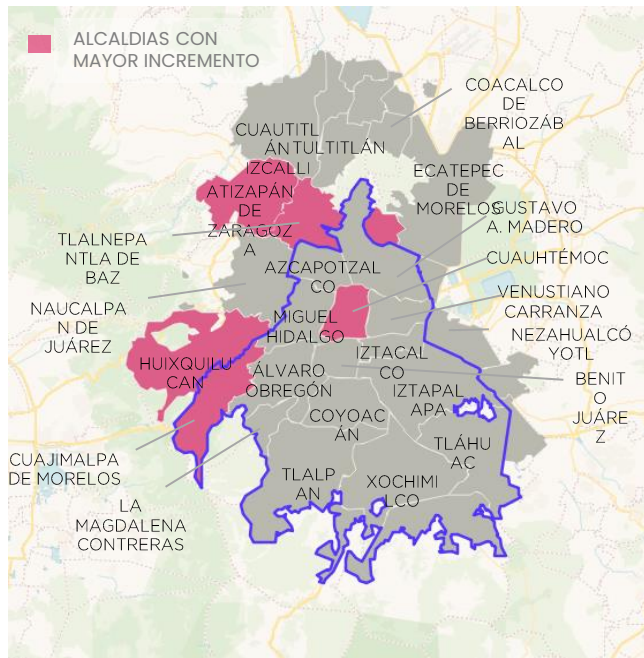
ALCALDIAS CON MAYOR INCREMENTO

COACALCO DE BERRIOZÁBAL

CUAUTITLÁN IZCALLI

TULTITLÁN

ECATEPEC DE MORELOS

ATIZAPÁN DE ZARAGOZA

GUSTAVO A. MADERO

TLALNEPANTLA DE BAZ

AZCAPOTZALCO

CUAUHTÉMOC

NAUCALPAN DE JUÁREZ

MIGUEL HIDALGO

VENUSTIANO CARRANZA

NEZAHUALCÓYOTL

HUIXQUILUCAN

IZTACALCO

ÁLVARO OBREGÓN

BENITO JUÁREZ

IZTAPALAPA

COYOACÁN

TLÁHUAC

CUAJIMALPA DE MORELOS

TLALPAN

XOCHIMILCO

LA MAGDALENA CONTRERAS